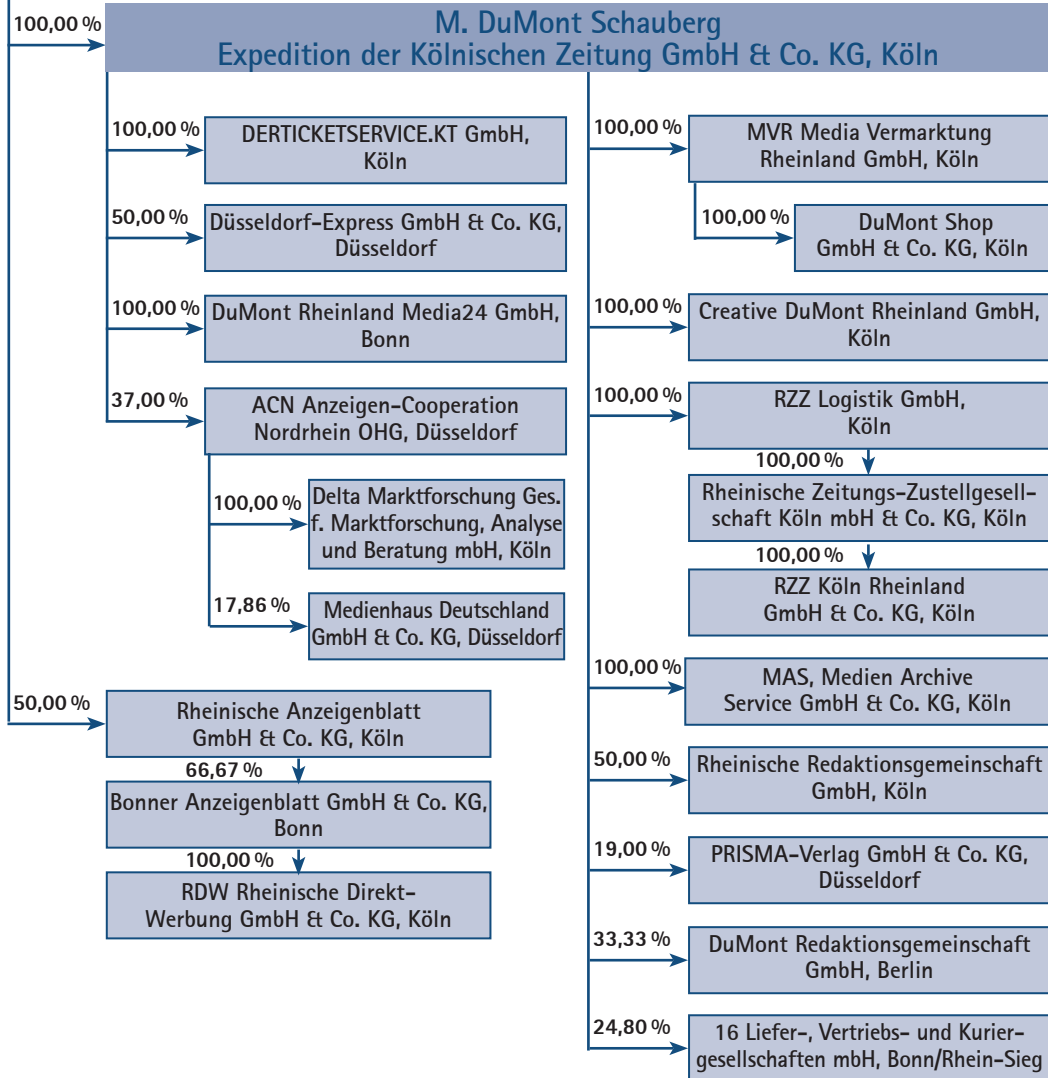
100,00 %

M. DuMont Schauberg
Expedition der Kölnischen Zeitung GmbH & Co. KG, Köln

100,00 %
DERTICKETSERVICE.KT GmbH, Köln

50,00 %
Düsseldorf-Express GmbH & Co. KG, Düsseldorf

100,00 %
DuMont Rheinland Media24 GmbH, Bonn

37,00 %
ACN Anzeigen-Cooperation Nordrhein OHG, Düsseldorf

100,00 %
Delta Marktforschung Ges. f. Marktforschung, Analyse und Beratung mbH, Köln

17,86 %
Medienhaus Deutschland GmbH & Co. KG, Düsseldorf

50,00 %
Rheinische Anzeigenblatt GmbH & Co. KG, Köln

66,67 %
Bonner Anzeigenblatt GmbH & Co. KG, Bonn

100,00 %
RDW Rheinische Direkt-Werbung GmbH & Co. KG, Köln

100,00 %
MVR Media Vermarktung Rheinland GmbH, Köln

100,00 %
DuMont Shop GmbH & Co. KG, Köln

100,00 %
Creative DuMont Rheinland GmbH, Köln

100,00 %
RZZ Logistik GmbH, Köln

100,00 %
Rheinische Zeitungs-Zustellgesellschaft Köln mbH & Co. KG, Köln

100,00 %
RZZ Köln Rheinland GmbH & Co. KG, Köln

100,00 %
MAS, Medien Archive Service GmbH & Co. KG, Köln

50,00 %
Rheinische Redaktionsgemeinschaft GmbH, Köln

19,00 %
PRISMA-Verlag GmbH & Co. KG, Düsseldorf

33,33 %
DuMont Redaktionsgemeinschaft GmbH, Berlin

24,80 %
16 Liefer-, Vertriebs- und Kuriergesellschaften mbH, Bonn/Rhein-Sieg